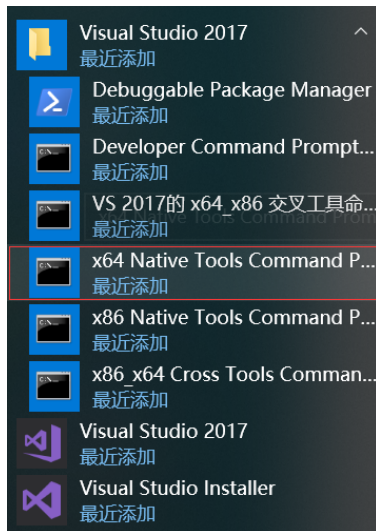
Visual Studio 2017
最近添加

Debuggable Package Manager
最近添加

Developer Command Prompt...
最近添加

VS 2017的 x64_x86 交叉工具命...
最近添加

x64 Native Tools Command P...
最近添加

x86 Native Tools Command P...
最近添加

x86_x64 Cross Tools Comman...
最近添加

Visual Studio 2017
最近添加

Visual Studio Installer
最近添加